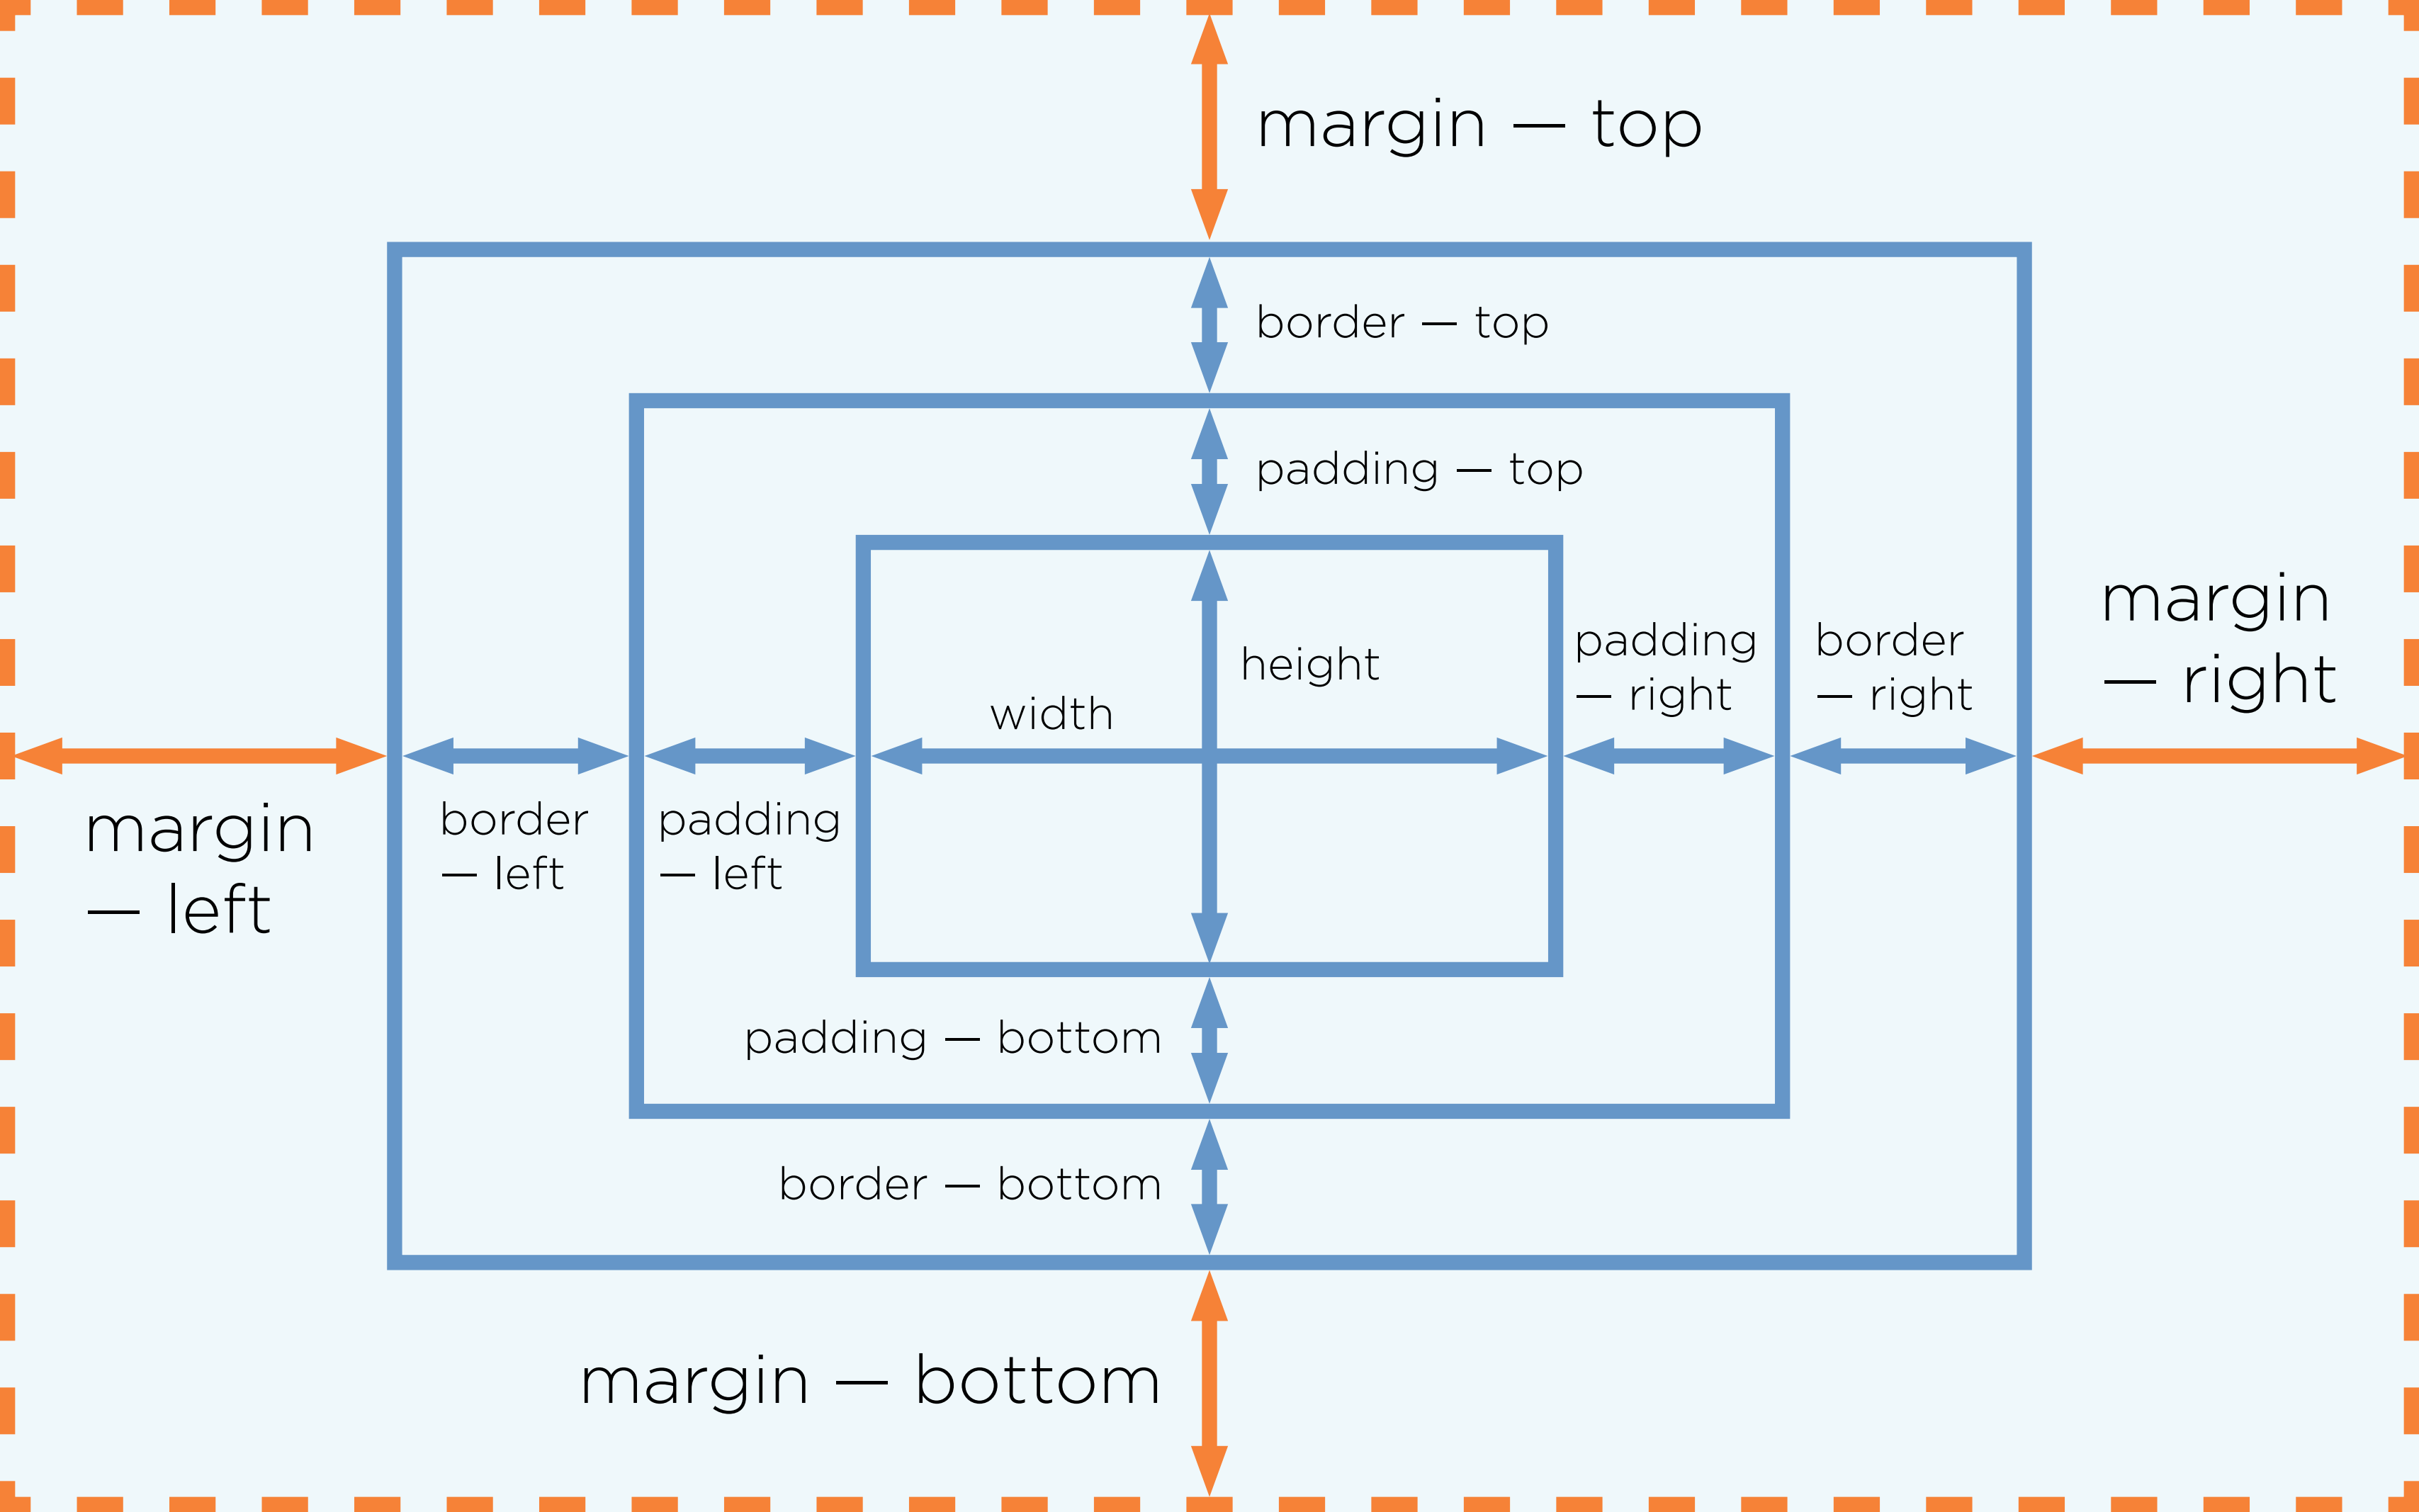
margin — top

border — top

padding — top

height

width

padding — right

border — right

margin — right

margin — left

border — left

padding — left

padding — bottom

border — bottom

margin — bottom